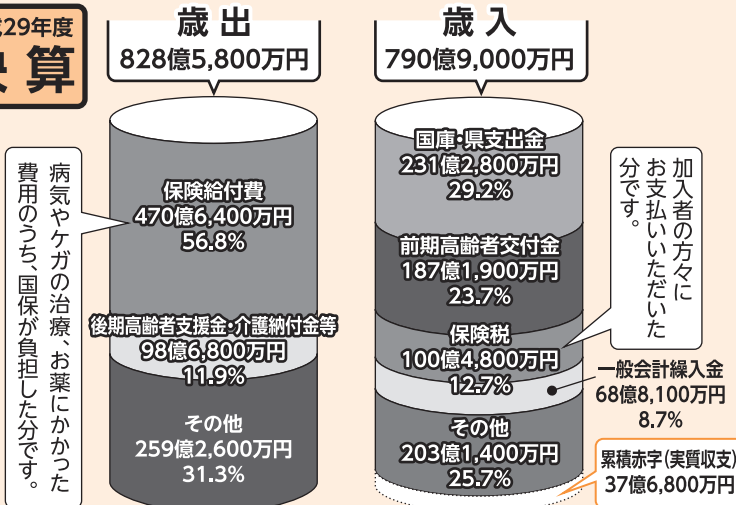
成29年度
決算

歳出
828億5,800万円

歳入
790億9,000万円

病気やケガの治療、お薬にかかった費用のうち、国保が負担した分です。

保険給付費
470億6,400万円
56.8%

後期高齢者支援金・介護納付金等
98億6,800万円
11.9%

その他
259億2,600万円
31.3%

国庫・県支出金
231億2,800万円
29.2%

前期高齢者交付金
187億1,900万円
23.7%

保険税
100億4,800万円
12.7%

その他
203億1,400万円
25.7%

加入者の方々にお支払いいただいた分です。

一般会計繰入金
68億8,100万円
8.7%

累積赤字(実質収支)
37億6,800万円